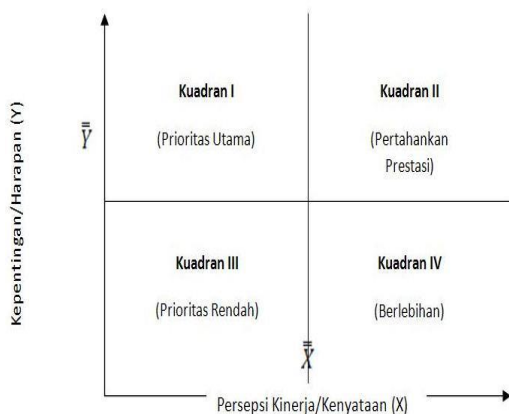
Kepentingan/Harapan (Y)

$\bar{\bar{Y}}$

Kuadran I

(Prioritas Utama)

Kuadran II

(Pertahankan Prestasi)

Kuadran III

(Prioritas Rendah)

Kuadran IV

(Berlebihan)

$\bar{\bar{X}}$

Persepsi Kinerja/Kenyataan (X)